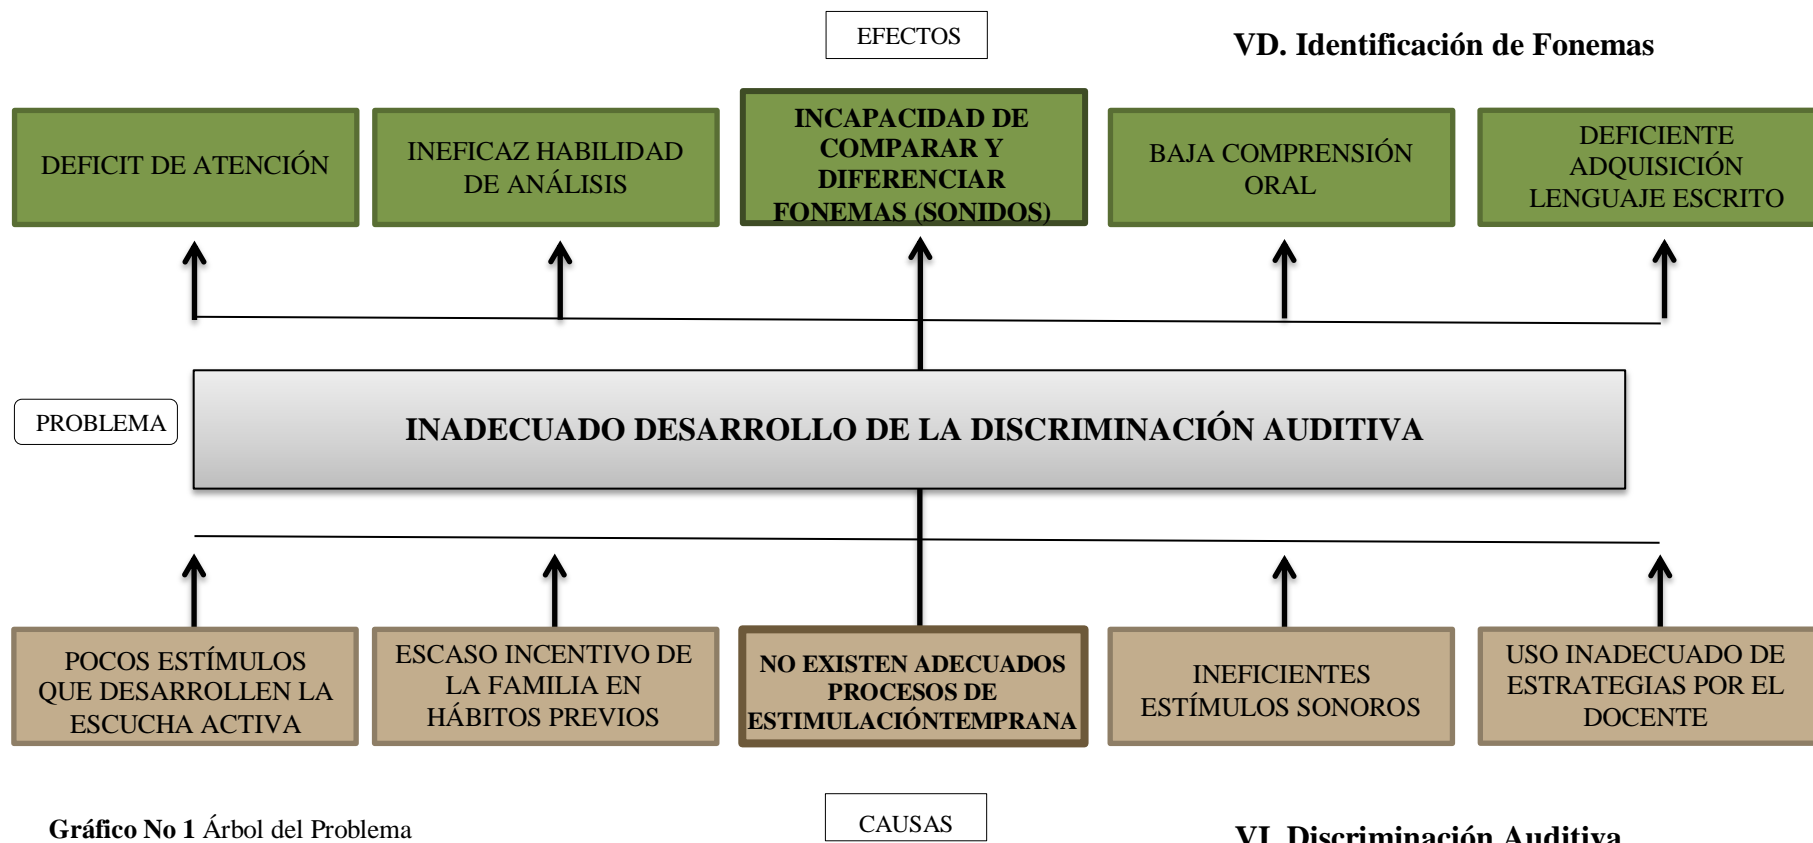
EFECTOS

VD. Identificación de Fonemas

DEFICIT DE ATENCIÓN

INEFICAZ HABILIDAD DE ANÁLISIS

INCAPACIDAD DE COMPARAR Y DIFERENCIAR FONEMAS (SONIDOS)

BAJA COMPRENSIÓN ORAL

DEFICIENTE ADQUISICIÓN LENGUAJE ESCRITO

PROBLEMA

INADECUADO DESARROLLO DE LA DISCRIMINACIÓN AUDITIVA

POCOS ESTÍMULOS QUE DESARROLLEN LA ESCUCHA ACTIVA

ESCASO INCENTIVO DE LA FAMILIA EN HÁBITOS PREVIOS

NO EXISTEN ADECUADOS PROCESOS DE ESTIMULACIÓNTEMPRANA

INEFICIENTES ESTÍMULOS SONOROS

USO INADECUADO DE ESTRATEGIAS POR EL DOCENTE

Gráfico No 1 Árbol del Problema

CAUSAS

VI. Discriminación Auditiva